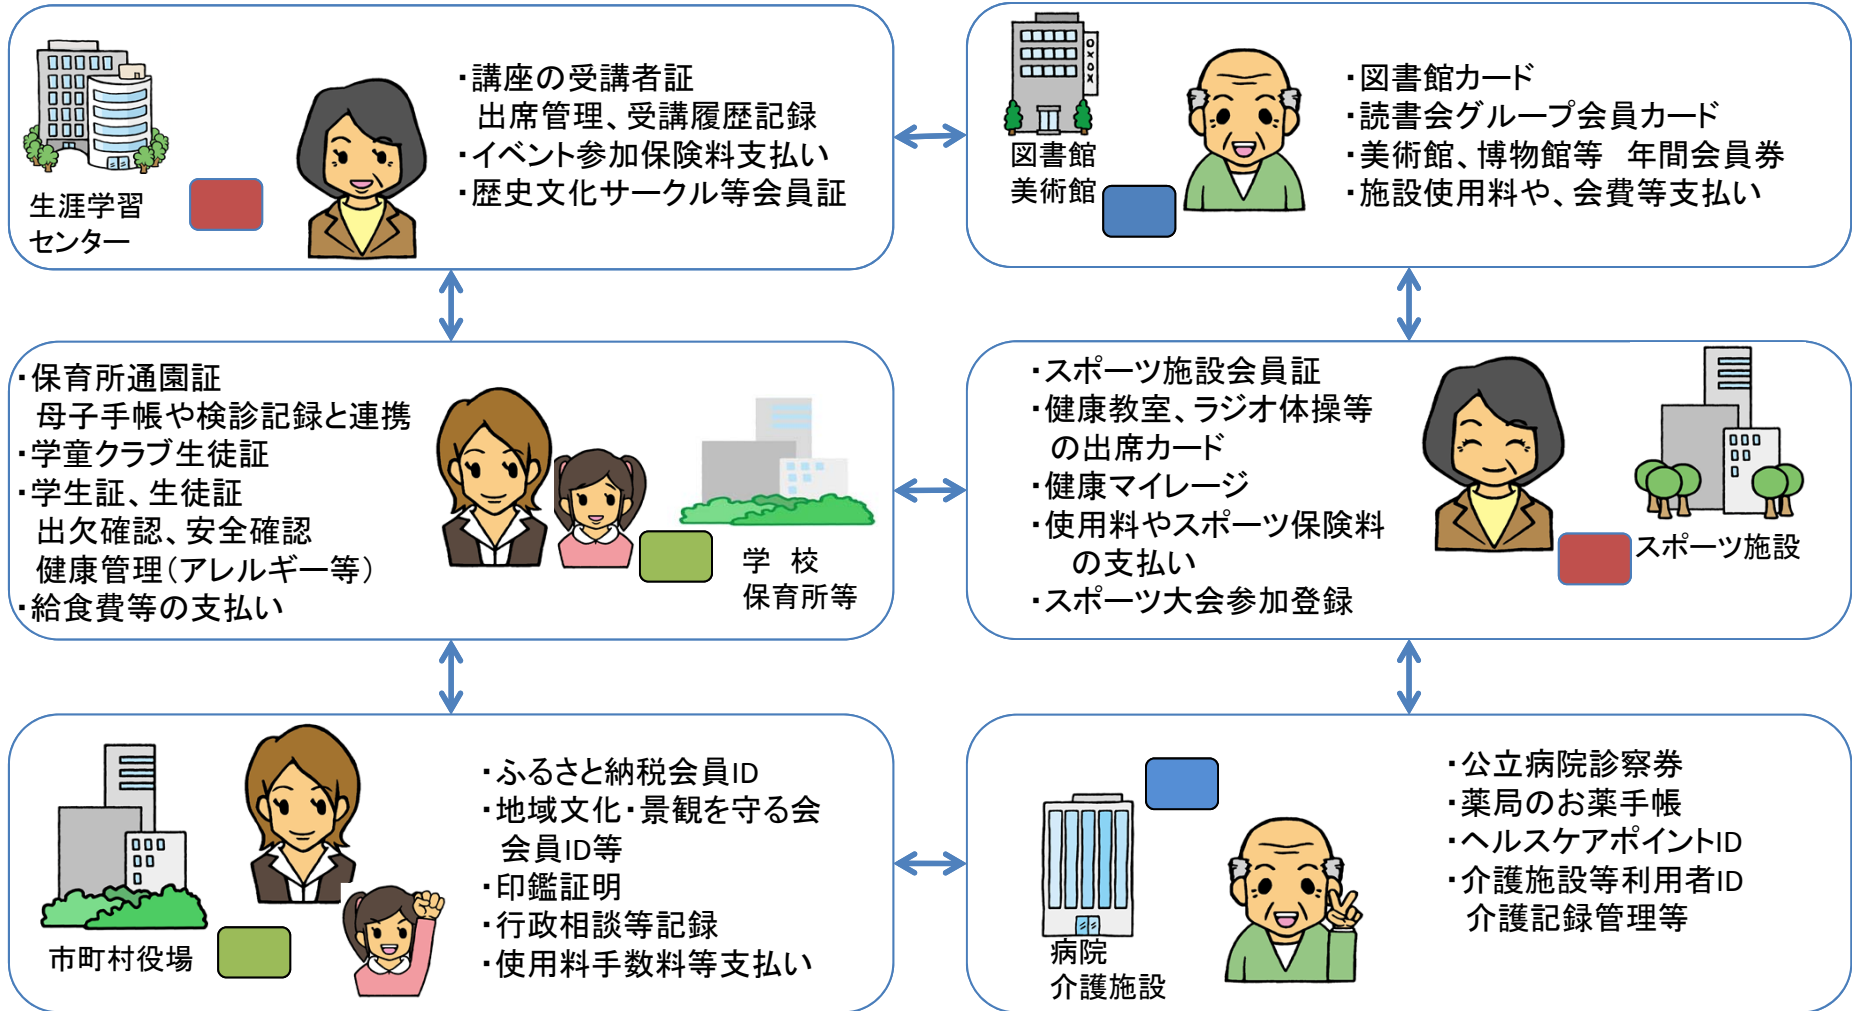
生涯学習センター

・講座の受講者証
出席管理、受講履歴記録
・イベント参加保険料支払い
・歴史文化サークル等会員証

図書館
美術館

・図書館カード
・読書会グループ会員カード
・美術館、博物館等　年間会員券
・施設使用料や、会費等支払い

・保育所通園証
母子手帳や検診記録と連携
・学童クラブ生徒証
・学生証、生徒証
出欠確認、安全確認
健康管理（アレルギー等）
・給食費等の支払い

学　校
保育所等

・スポーツ施設会員証
・健康教室、ラジオ体操等の出席カード
・健康マイレージ
・使用料やスポーツ保険料の支払い
・スポーツ大会参加登録

スポーツ施設

市町村役場

・ふるさと納税会員ID
・地域文化・景観を守る会会員ID等
・印鑑証明
・行政相談等記録
・使用料手数料等支払い

病院
介護施設

・公立病院診察券
・薬局のお薬手帳
・ヘルスケアポイントID
・介護施設等利用者ID
介護記録管理等